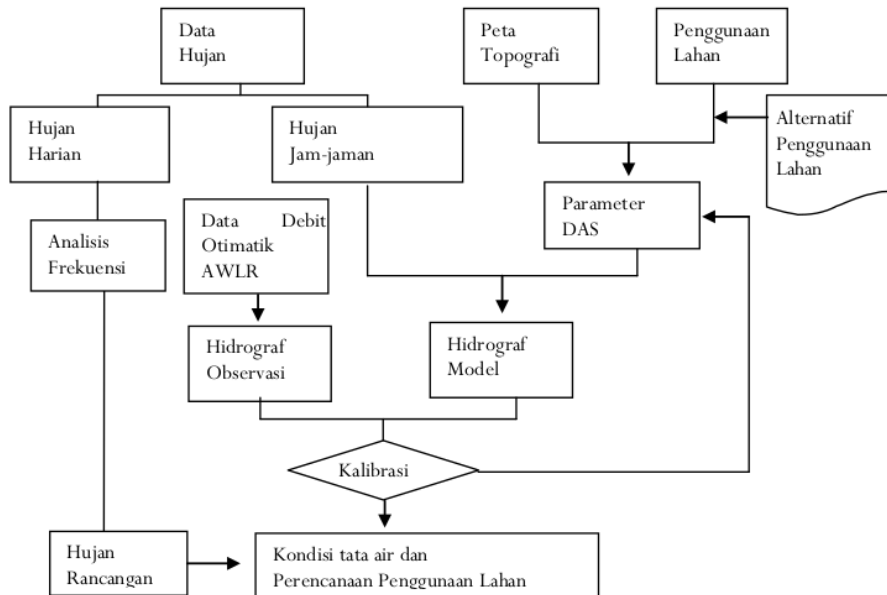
Data Hujan

Peta Topografi

Penggunaan Lahan

Hujan Harian

Hujan Jam-jaman

Alternatif Penggunaan Lahan

Parameter DAS

Data Debit Otimatik AWLR

Analisis Frekuensi

Hidrograf Observasi

Hidrograf Model

Kalibrasi

Hujan Rancangan

Kondisi tata air dan Perencanaan Penggunaan Lahan